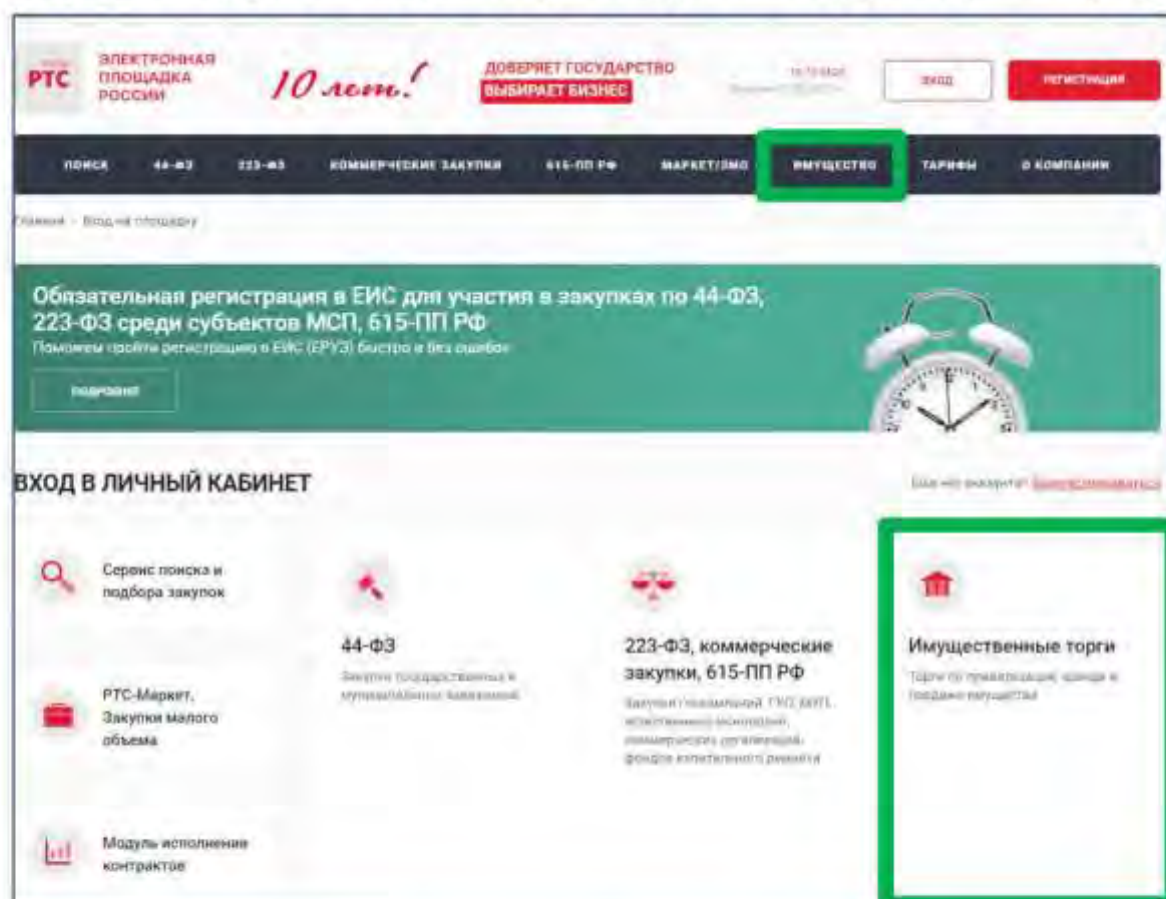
РТС ЭЛЕКТРОННАЯ ПЛОЩАДКА РОССИИ

10 лет!

ДОВЕРЯЕТ ГОСУДАРСТВО
ВЫБИРАЕТ БИЗНЕС

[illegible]

ВХОД

РЕГИСТРАЦИЯ

ПОИСК 44-ФЗ 223-ФЗ КОММЕРЧЕСКИЕ ЗАКУПКИ 615-ПП РФ МАРКЕТ/ЗМО ИМУЩЕСТВО ТАРИФЫ О КОМПАНИИ

Главная - Вход на площадку

Обязательная регистрация в ЕИС для участия в закупках по 44-ФЗ, 223-ФЗ среди субъектов МСП, 615-ПП РФ
Поможем пройти регистрацию в ЕИС (ЕРУЗ) быстро и без ошибок

ПОДРОБНЕЕ

ВХОД В ЛИЧНЫЙ КАБИНЕТ

Еще нет аккаунта? Зарегистрироваться

Сервис поиска и подбора закупок

РТС-Маркет, Закупки малого объема

Модуль исполнение контрактов

44-ФЗ
Закупки государственных и муниципальных заказчиков

223-ФЗ, коммерческие закупки, 615-ПП РФ
Закупки госкомпаний, ГУП, МУП, естественных монополий, коммерческих организаций, фондов капитального ремонта

Имущественные торги
Торги по приватизации, аренде и продаже имущества